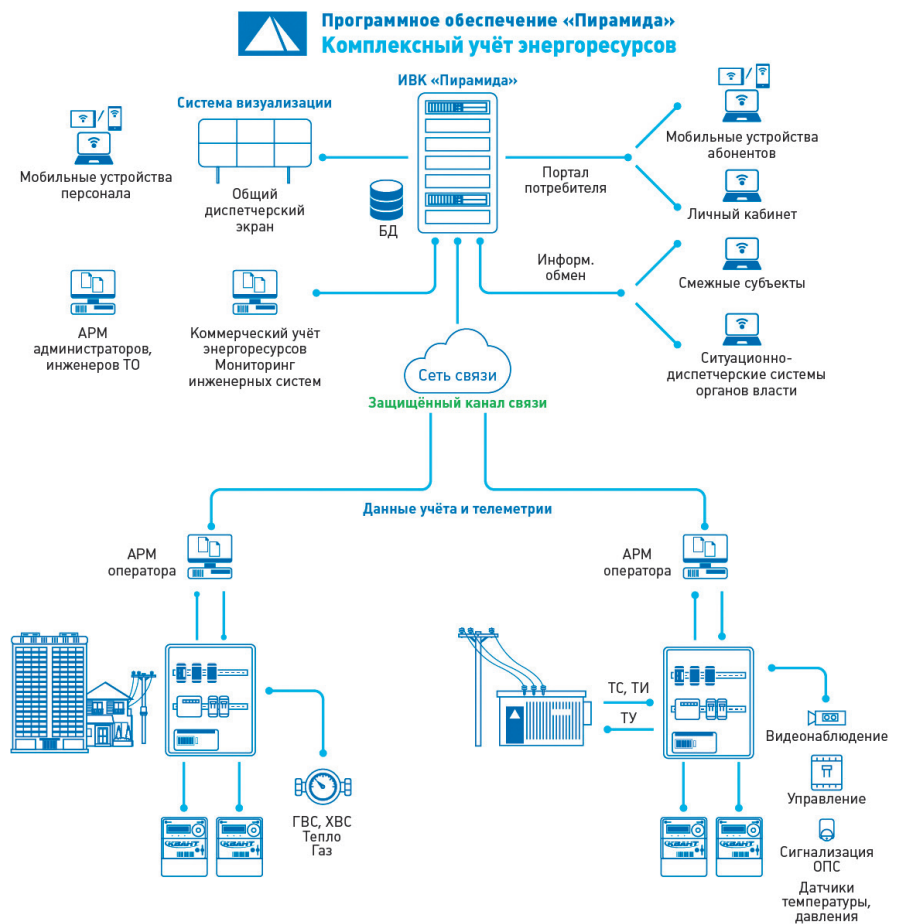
Программное обеспечение «Пирамида»
Комплексный учёт энергоресурсов

ИВК «Пирамида»

Система визуализации

Мобильные устройства персонала

Общий диспетчерский экран

БД

Портал потребителя

Мобильные устройства абонентов

Личный кабинет

Информ. обмен

Смежные субъекты

Ситуационно-диспетчерские системы органов власти

АРМ администраторов, инженеров ТО

Коммерческий учёт энергоресурсов Мониторинг инженерных систем

Сеть связи

Защищённый канал связи

Данные учёта и телеметрии

АРМ оператора

АРМ оператора

ТС, ТИ

ТУ

КВАНТ

КВАНТ

КВАНТ

КВАНТ

ГВС, ХВС Тепло Газ

Видеонаблюдение

Управление

Сигнализация ОПС

Датчики температуры, давления